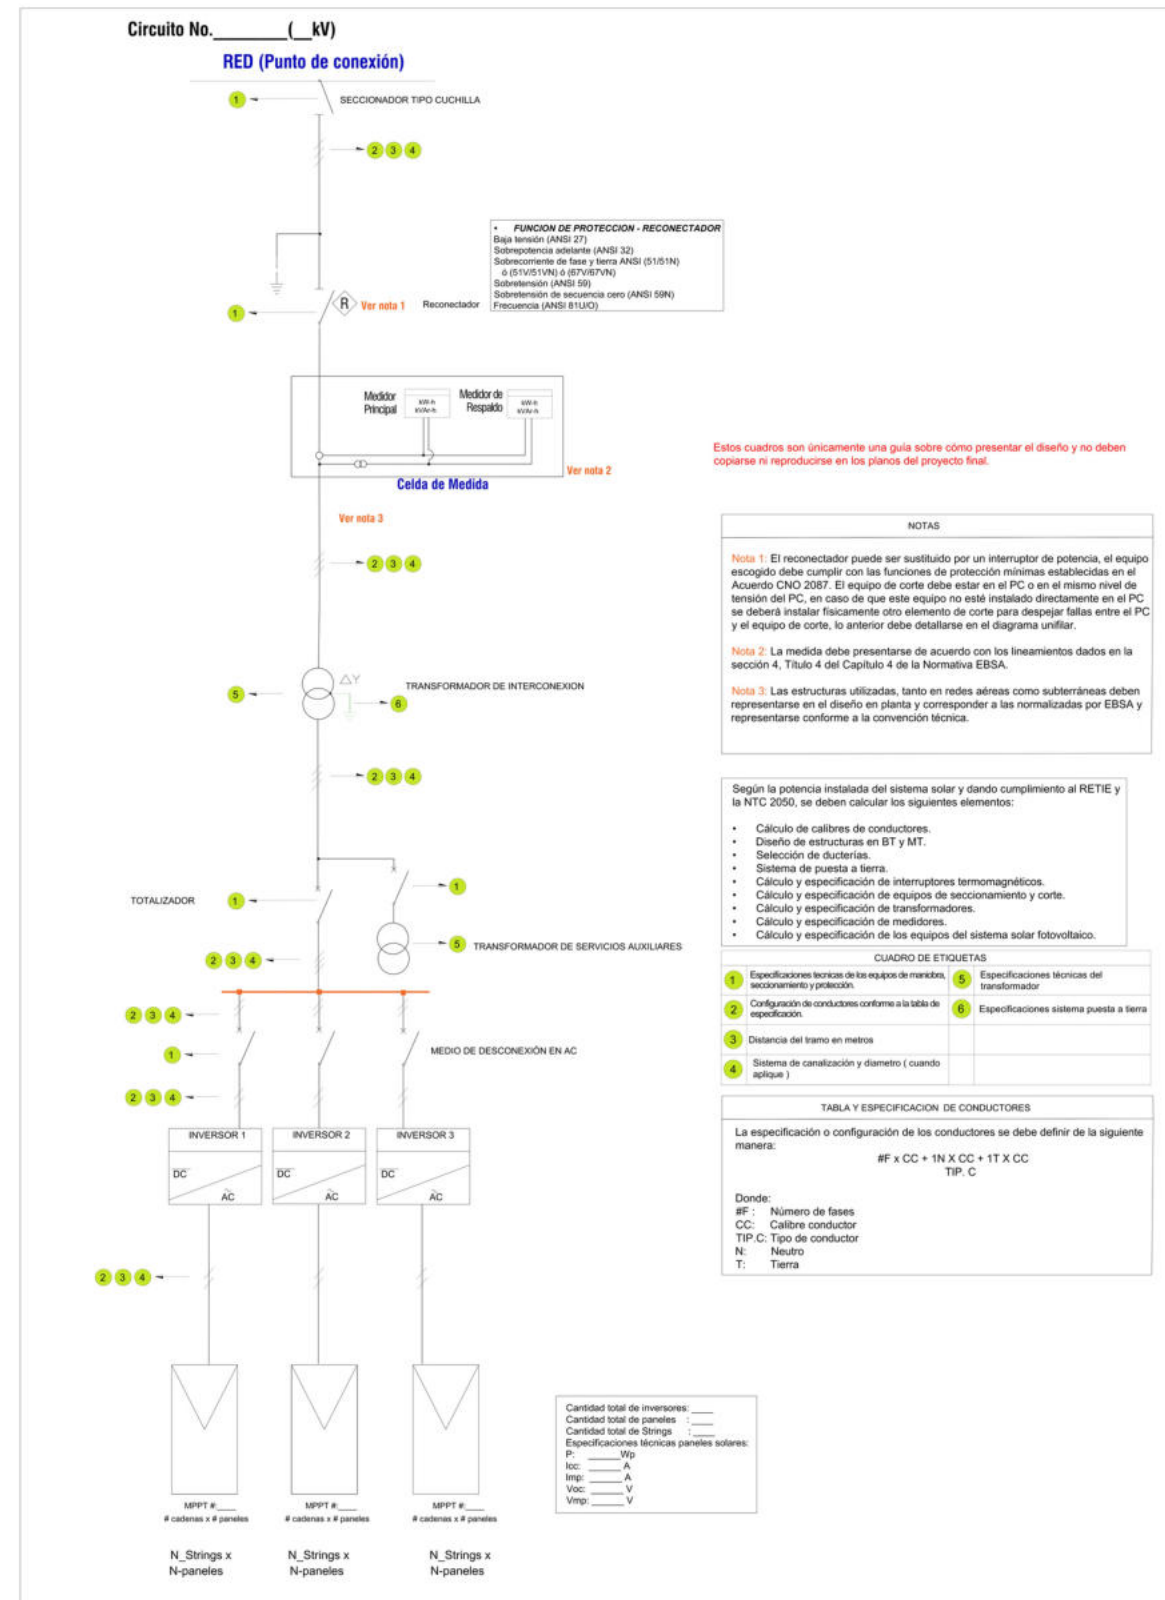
Circuito No.________(__kV)

RED (Punto de conexión)

1 SECCIONADOR TIPO CUCHILLA

2 3 4

• FUNCION DE PROTECCION - RECONECTADOR
Baja tensión (ANSI 27)
Sobrepotencia adelante (ANSI 32)
Sobrecorriente de fase y tierra ANSI (51/51N) ó (51V/51VN) ó (67V/67VN)
Sobretensión (ANSI 59)
Sobretensión de secuencia cero (ANSI 59N)
Frecuencia (ANSI 81U/O)

1 R Ver nota 1 Reconectador

Medidor Principal kW-h kVAr-h
Medidor de Respaldo kW-h kVAr-h

Celda de Medida
Ver nota 2

Estos cuadros son únicamente una guía sobre cómo presentar el diseño y no deben copiarse ni reproducirse en los planos del proyecto final.

Ver nota 3

2 3 4

NOTAS

Nota 1: El reconectador puede ser sustituido por un interruptor de potencia, el equipo escogido debe cumplir con las funciones de protección mínimas establecidas en el Acuerdo CNO 2087. El equipo de corte debe estar en el PC o en el mismo nivel de tensión del PC, en caso de que este equipo no esté instalado directamente en el PC se deberá instalar físicamente otro elemento de corte para despejar fallas entre el PC y el equipo de corte, lo anterior debe detallarse en el diagrama unifilar.

Nota 2: La medida debe presentarse de acuerdo con los lineamientos dados en la sección 4, Título 4 del Capítulo 4 de la Normativa EBSA.

Nota 3: Las estructuras utilizadas, tanto en redes aéreas como subterráneas deben representarse en el diseño en planta y corresponder a las normalizadas por EBSA y representarse conforme a la convención técnica.

5 ΔY TRANSFORMADOR DE INTERCONEXION 6

2 3 4

Según la potencia instalada del sistema solar y dando cumplimiento al RETIE y la NTC 2050, se deben calcular los siguientes elementos:

• Cálculo de calibres de conductores.
• Diseño de estructuras en BT y MT.
• Selección de ducterías.
• Sistema de puesta a tierra.
• Cálculo y especificación de interruptores termomagnéticos.
• Cálculo y especificación de equipos de seccionamiento y corte.
• Cálculo y especificación de transformadores.
• Cálculo y especificación de medidores.
• Cálculo y especificación de los equipos del sistema solar fotovoltaico.

TOTALIZADOR 1
1
5 TRANSFORMADOR DE SERVICIOS AUXILIARES
2 3 4

CUADRO DE ETIQUETAS

| | | | |
|---|---|---|---|
| 1 | Especificaciones tecnicas de los equipos de maniobra, seccionamiento y protección. | 5 | Especificaciones técnicas del transformador |
| 2 | Configuración de conductores conforme a la tabla de especificación. | 6 | Especificaciones sistema puesta a tierra |
| 3 | Distancia del tramo en metros | | |
| 4 | Sistema de canalización y diametro ( cuando aplique ) | | |

2 3 4
1 MEDIO DE DESCONEXIÓN EN AC
2 3 4

TABLA Y ESPECIFICACION DE CONDUCTORES

La especificación o configuración de los conductores se debe definir de la siguiente manera:
#F x CC + 1N X CC + 1T X CC
TIP. C

Donde:
#F : Número de fases
CC: Calibre conductor
TIP.C: Tipo de conductor
N: Neutro
T: Tierra

INVERSOR 1 DC AC
INVERSOR 2 DC AC
INVERSOR 3 DC AC

2 3 4

Cantidad total de inversores: ____
Cantidad total de paneles : ____
Cantidad total de Strings : ____
Especificaciones técnicas paneles solares:
P: ______Wp
Icc: ______A
Imp: ______A
Voc: ______V
Vmp: ______V

MPPT #:___ # cadenas x # paneles
MPPT #:___ # cadenas x # paneles
MPPT #:___ # cadenas x # paneles

N_Strings x N-paneles
N_Strings x N-paneles
N_Strings x N-paneles